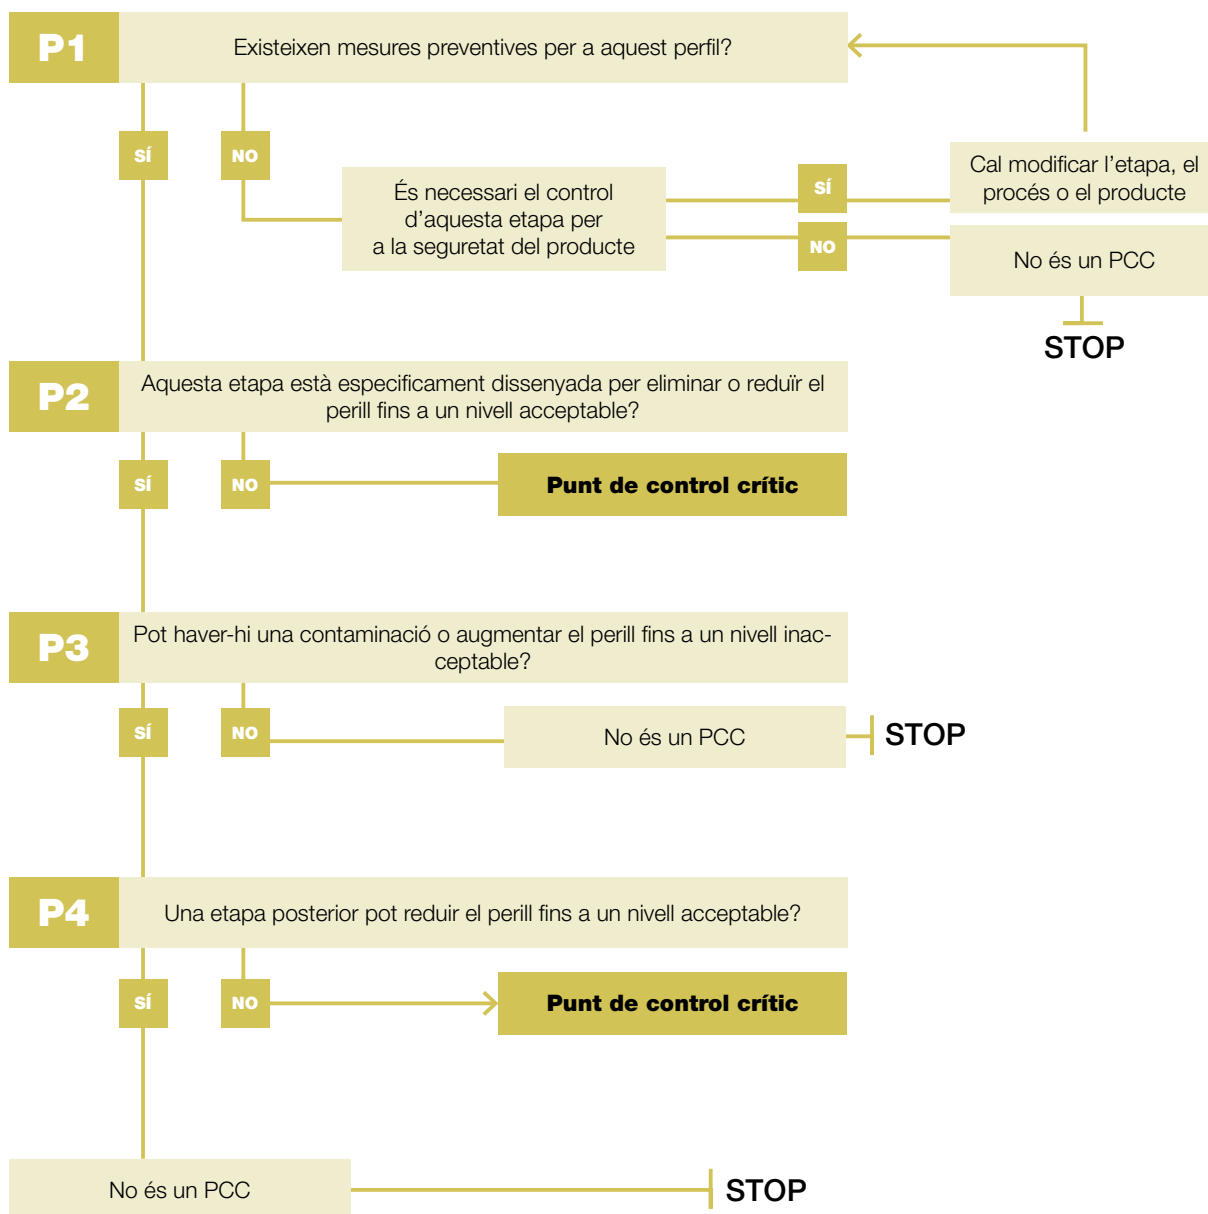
P1
Existeixen mesures preventives per a aquest perfil?

SÍ
NO

És necessari el control d'aquesta etapa per a la seguretat del producte

SÍ
Cal modificar l'etapa, el procés o el producte

NO
No és un PCC
STOP

P2
Aquesta etapa està específicament dissenyada per eliminar o reduïr el perill fins a un nivell acceptable?

SÍ
NO
Punt de control crític

P3
Pot haver-hi una contaminació o augmentar el perill fins a un nivell inacceptable?

SÍ
NO
No és un PCC
STOP

P4
Una etapa posterior pot reduir el perill fins a un nivell acceptable?

SÍ
NO
Punt de control crític

No és un PCC
STOP